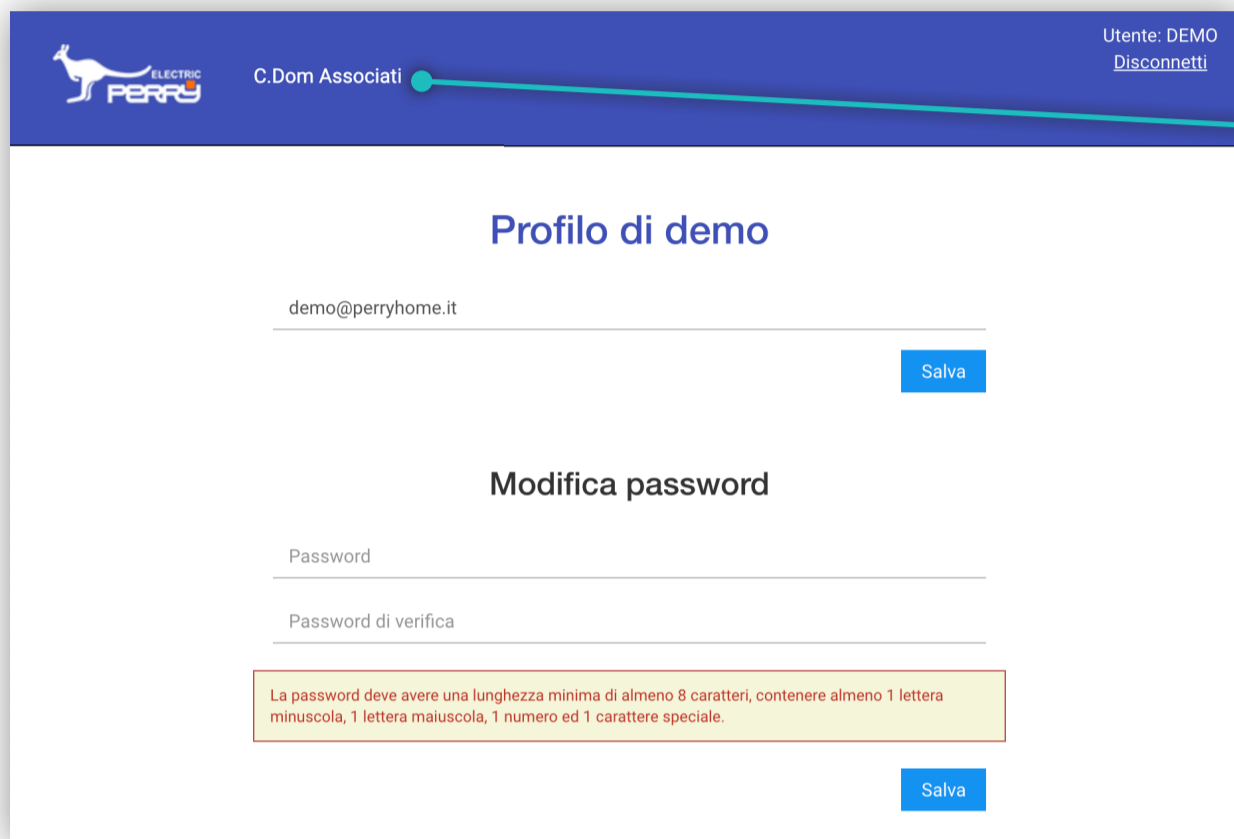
ELECTRIC PERRY

C.Dom Associati

Utente: DEMO
Disconnetti

Profilo di demo

demo@perryhome.it

Salva

Modifica password

Password

Password di verifica

La password deve avere una lunghezza minima di almeno 8 caratteri, contenere almeno 1 lettera minuscola, 1 lettera maiuscola, 1 numero ed 1 carattere speciale.

Salva